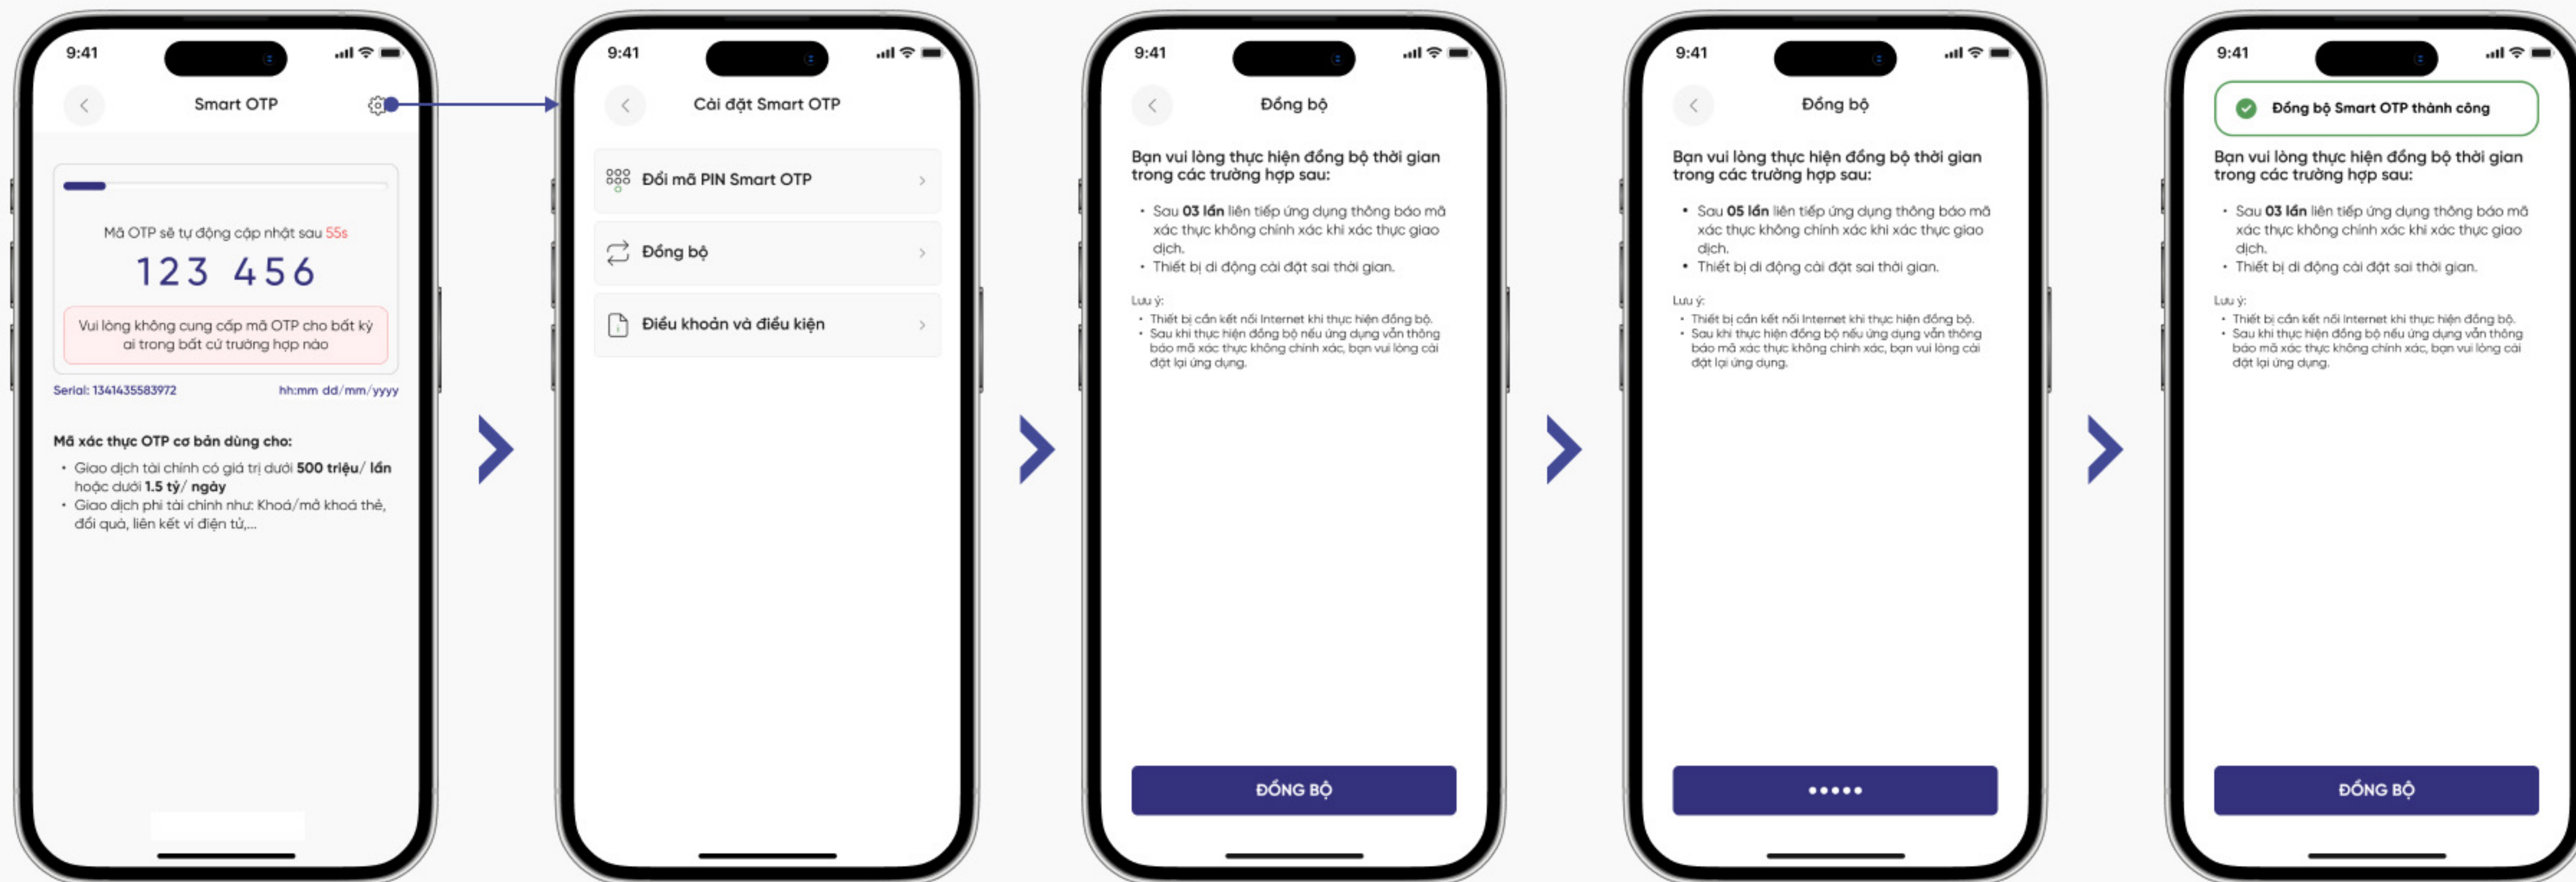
9:41

Smart OTP

Mã OTP sẽ tự động cập nhật sau 55s

123 456

Vui lòng không cung cấp mã OTP cho bất kỳ ai trong bất cứ trường hợp nào

Serial: 1341435583972

hh:mm dd/mm/yyyy

Mã xác thực OTP cơ bản dùng cho:

- Giao dịch tài chính có giá trị dưới **500 triệu/ lần** hoặc dưới **1.5 tỷ/ ngày**
- Giao dịch phi tài chính như: Khoá/mở khoá thẻ, đổi quà, liên kết ví điện tử,...

9:41

Cài đặt Smart OTP

Đổi mã PIN Smart OTP

Đồng bộ

Điều khoản và điều kiện

9:41

Đồng bộ

Bạn vui lòng thực hiện đồng bộ thời gian trong các trường hợp sau:

- Sau **03 lần** liên tiếp ứng dụng thông báo mã xác thực không chính xác khi xác thực giao dịch.
- Thiết bị di động cài đặt sai thời gian.

Lưu ý:
- Thiết bị cần kết nối Internet khi thực hiện đồng bộ.
- Sau khi thực hiện đồng bộ nếu ứng dụng vẫn thông báo mã xác thực không chính xác, bạn vui lòng cài đặt lại ứng dụng.

ĐỒNG BỘ

9:41

Đồng bộ

Bạn vui lòng thực hiện đồng bộ thời gian trong các trường hợp sau:

- Sau **05 lần** liên tiếp ứng dụng thông báo mã xác thực không chính xác khi xác thực giao dịch.
- Thiết bị di động cài đặt sai thời gian.

Lưu ý:
- Thiết bị cần kết nối Internet khi thực hiện đồng bộ.
- Sau khi thực hiện đồng bộ nếu ứng dụng vẫn thông báo mã xác thực không chính xác, bạn vui lòng cài đặt lại ứng dụng.

•••••

9:41

Đồng bộ Smart OTP thành công

Bạn vui lòng thực hiện đồng bộ thời gian trong các trường hợp sau:

- Sau **03 lần** liên tiếp ứng dụng thông báo mã xác thực không chính xác khi xác thực giao dịch.
- Thiết bị di động cài đặt sai thời gian.

Lưu ý:
- Thiết bị cần kết nối Internet khi thực hiện đồng bộ.
- Sau khi thực hiện đồng bộ nếu ứng dụng vẫn thông báo mã xác thực không chính xác, bạn vui lòng cài đặt lại ứng dụng.

ĐỒNG BỘ